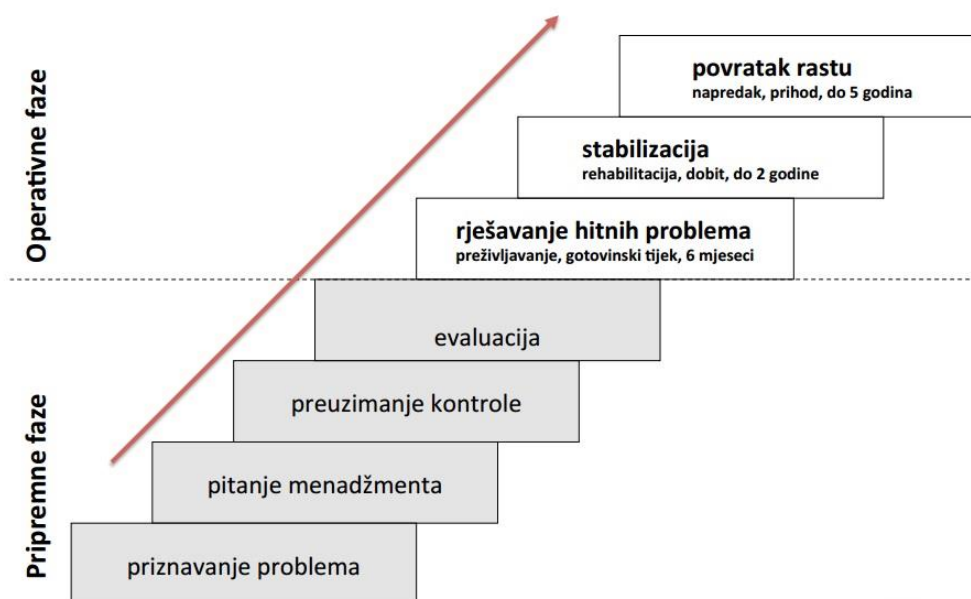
Operativne faze

povratak rastu
napredak, prihod, do 5 godina

stabilizacija
rehabilitacija, dobit, do 2 godine

rješavanje hitnih problema
preživljavanje, gotovinski tijek, 6 mjeseci

Pripremne faze

evaluacija

preuzimanje kontrole

pitanje menadžmenta

priznavanje problema